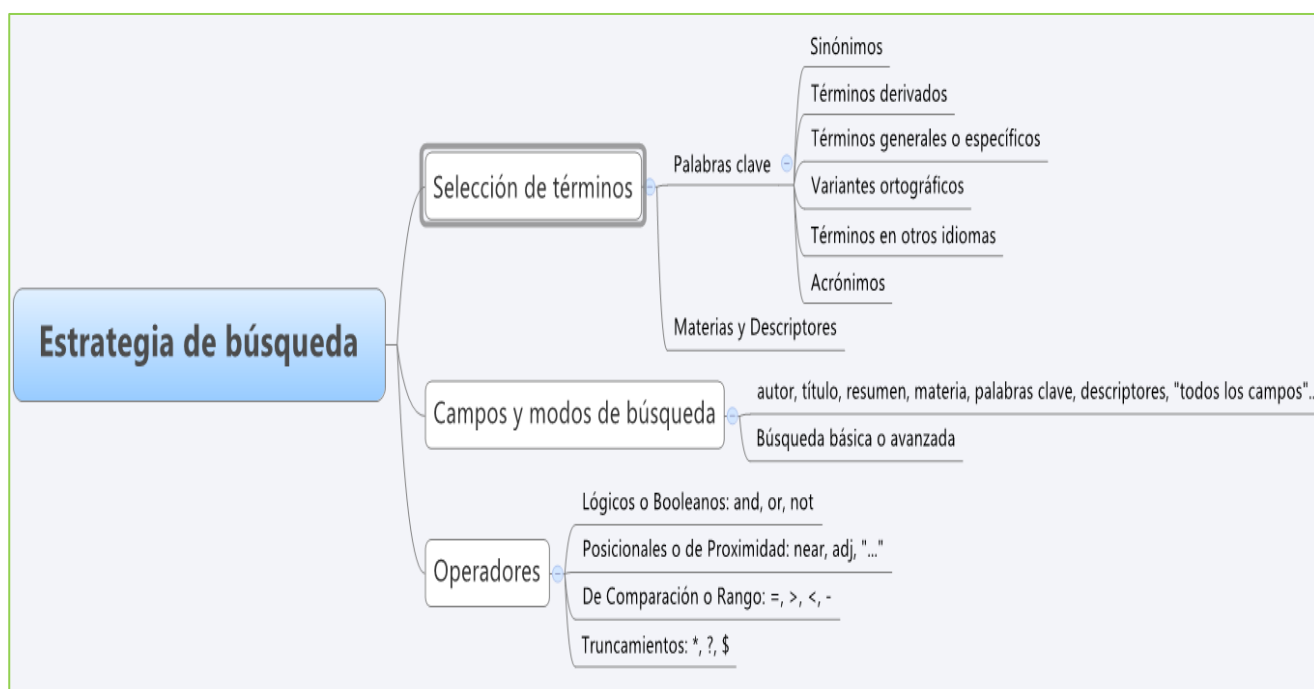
Estrategia de búsqueda

Selección de términos

Palabras clave

Sinónimos

Términos derivados

Términos generales o específicos

Variantes ortográficos

Términos en otros idiomas

Acrónimos

Materias y Descriptores

Campos y modos de búsqueda

autor, título, resumen, materia, palabras clave, descriptores, "todos los campos"..

Búsqueda básica o avanzada

Operadores

Lógicos o Booleanos: and, or, not

Posicionales o de Proximidad: near, adj, "..."

De Comparación o Rango: =, >, <, -

Truncamientos: *, ?, $